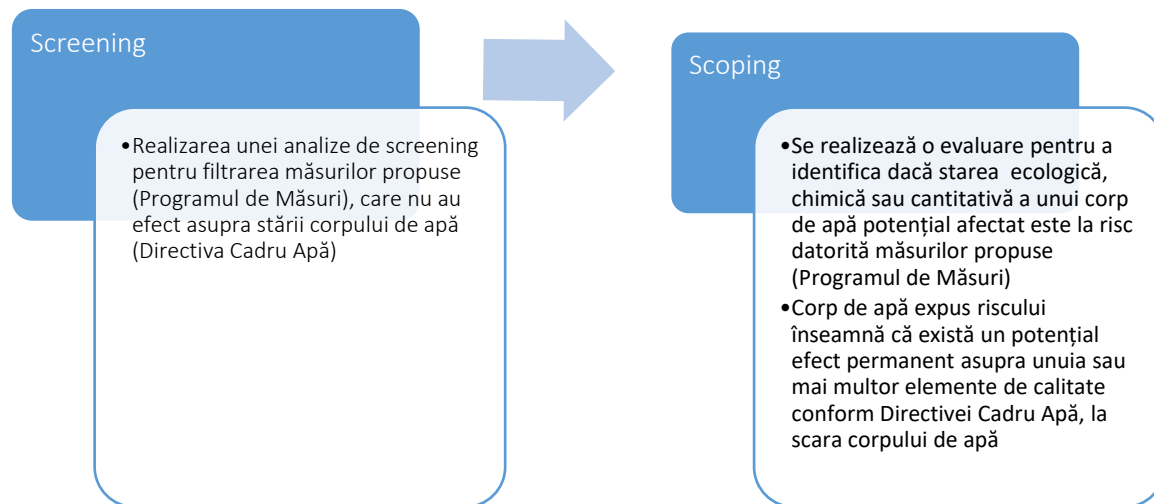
Screening

•Realizarea unei analize de screening pentru filtrarea măsurilor propuse (Programul de Măsuri), care nu au efect asupra stării corpului de apă (Directiva Cadru Apă)

Scoping

•Se realizează o evaluare pentru a identifica dacă starea ecologică, chimică sau cantitativă a unui corp de apă potențial afectat este la risc datorită măsurilor propuse (Programul de Măsuri)
•Corp de apă expus riscului înseamnă că există un potențial efect permanent asupra unuia sau mai multor elemente de calitate conform Directivei Cadru Apă, la scara corpului de apă